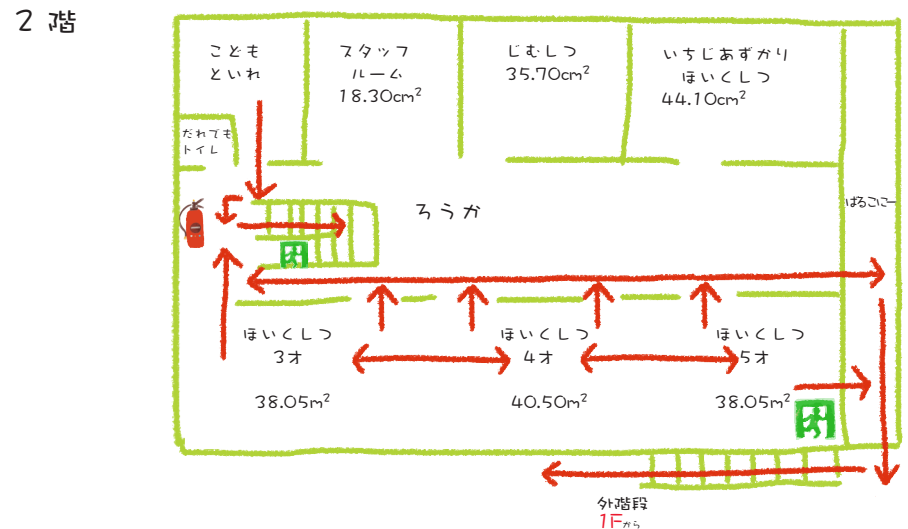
2 階

こども
といれ

スタッフ
ルーム
18.30cm$^2$

じむしつ
35.70cm$^2$

いちじあずかり
ほいくしつ
44.10cm$^2$

だれでも
トイレ

ろうか

ばるこにー

ほいくしつ
3才
38.05m$^2$

ほいくしつ
4才
40.50m$^2$

ほいくしつ
5才
38.05m$^2$

外階段
1Fから